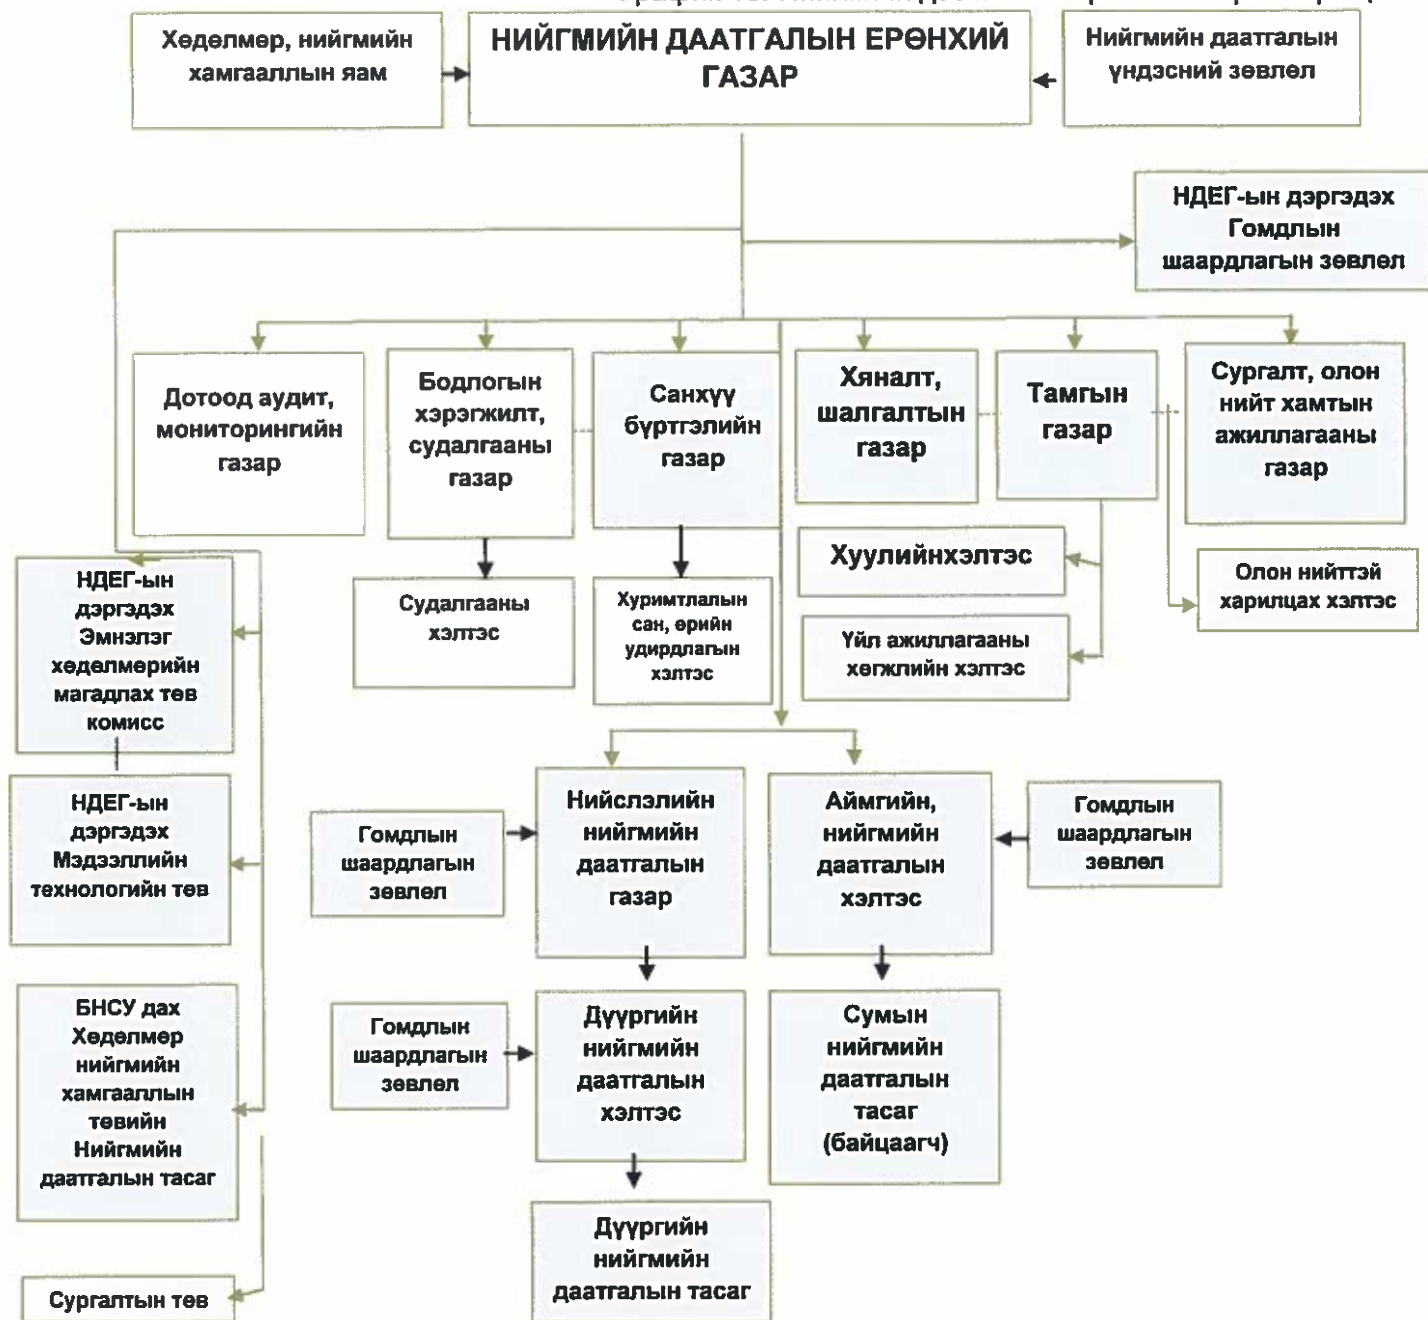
Хөдөлмөр, нийгмийн хамгааллын яам

НИЙГМИЙН ДААТГАЛЫН ЕРӨНХИЙ ГАЗАР

Нийгмийн даатгалын үндэсний зөвлөл

НДЕГ-ын дэргэдэх Гомдлын шаардлагын зөвлөл

Дотоод аудит, мониторингийн газар

Бодлогын хэрэгжилт, судалгааны газар

Санхүү бүртгэлийн газар

Хяналт, шалгалтын газар

Тамгын газар

Сургалт, олон нийт хамтын ажиллагааны газар

Судалгааны хэлтэс

Хуримтлалын сан, өрийн удирдлагын хэлтэс

Хуулийнхэлтэс

Үйл ажиллагааны хөгжлийн хэлтэс

Олон нийттэй харилцах хэлтэс

НДЕГ-ын дэргэдэх Эмнэлэг хөдөлмөрийн магадлах төв комисс

НДЕГ-ын дэргэдэх Мэдээллийн технологийн төв

БНСУ дах Хөдөлмөр нийгмийн хамгааллын төвийн Нийгмийн даатгалын тасаг

Сургалтын төв

Гомдлын шаардлагын зөвлөл

Нийслэлийн нийгмийн даатгалын газар

Аймгийн, нийгмийн даатгалын хэлтэс

Гомдлын шаардлагын зөвлөл

Гомдлын шаардлагын зөвлөл

Дүүргийн нийгмийн даатгалын хэлтэс

Сумын нийгмийн даатгалын тасаг (байцаагч)

Дүүргийн нийгмийн даатгалын тасаг